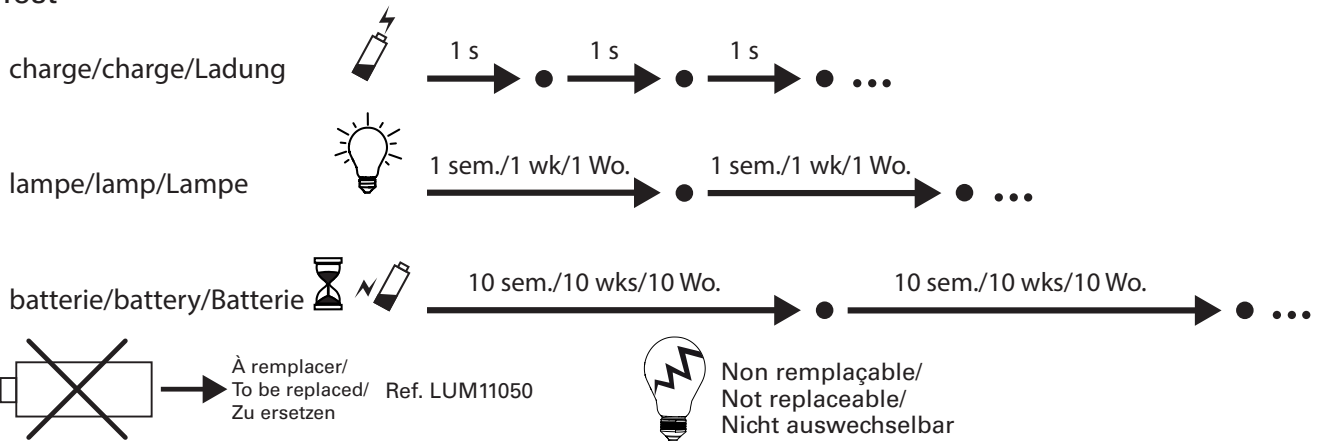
Test

charge/charge/Ladung
1 s ● 1 s ● 1 s ● ...

lampe/lamp/Lampe
1 sem./1 wk/1 Wo. ● 1 sem./1 wk/1 Wo. ● ...

batterie/battery/Batterie
10 sem./10 wks/10 Wo. ● 10 sem./10 wks/10 Wo. ● ...

À remplacer/
To be replaced/
Zu ersetzen
Ref. LUM11050

Non remplaçable/
Not replaceable/
Nicht auswechselbar